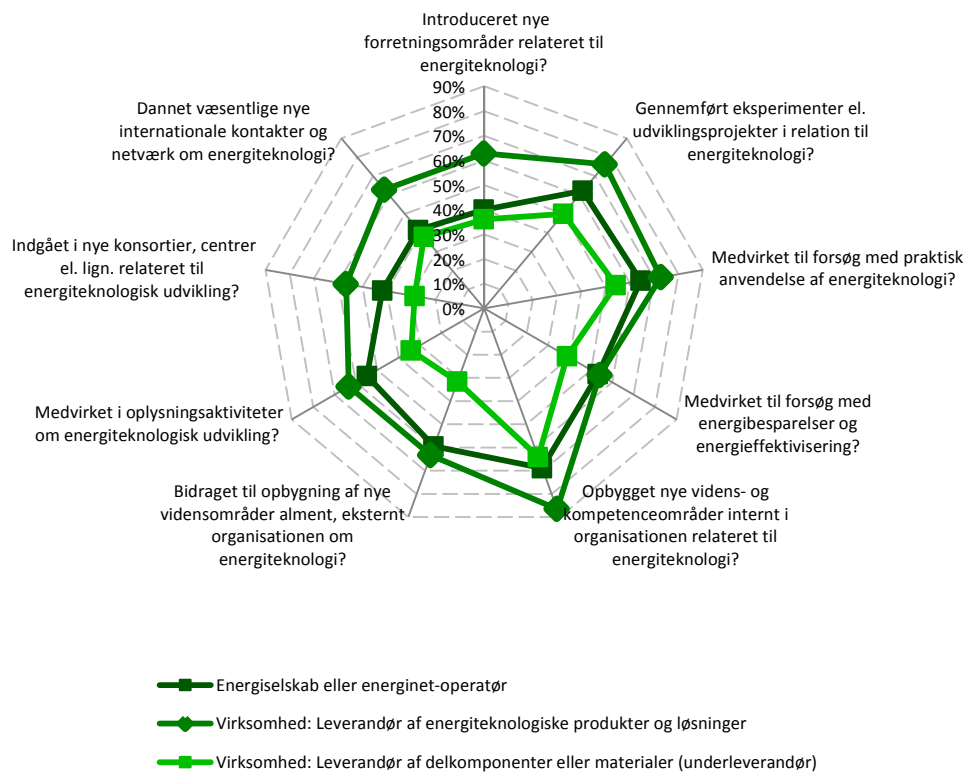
Introduceret nye forretningsområder relateret til energiteknologi?

Gennemført eksperimenter el. udviklingsprojekter i relation til energiteknologi?

Medvirket til forsøg med praktisk anvendelse af energiteknologi?

Medvirket til forsøg med energibesparelser og energieffektivisering?

Opbygget nye videns- og kompetenceområder internt i organisationen relateret til energiteknologi?

Bidraget til opbygning af nye vidensområder alment, eksternt organisationen om energiteknologi?

Medvirket i oplysningsaktiviteter om energiteknologisk udvikling?

Indgået i nye konsortier, centrer el. lign. relateret til energiteknologisk udvikling?

Dannet væsentlige nye internationale kontakter og netværk om energiteknologi?

90%
80%
70%
60%
50%
40%
30%
20%
10%
0%

Energiselskab eller energinet-operatør

Virksomhed: Leverandør af energiteknologiske produkter og løsninger

Virksomhed: Leverandør af delkomponenter eller materialer (underleverandør)